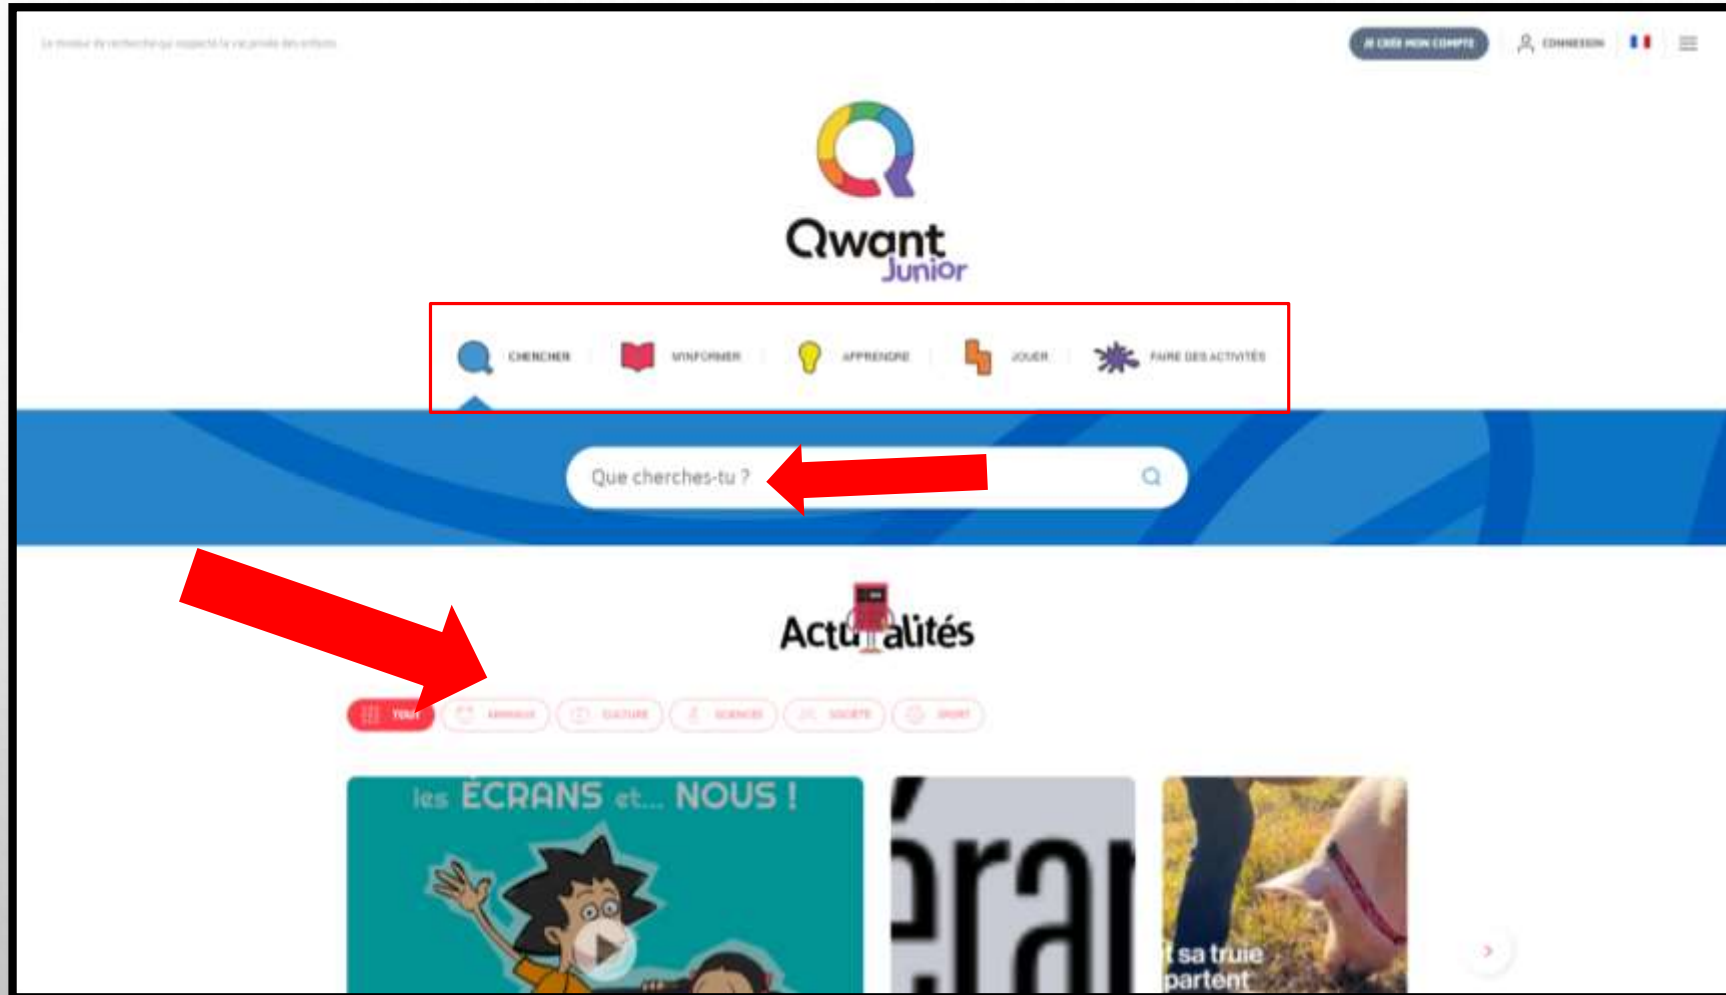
Le moteur de recherche qui respecte la vie privée des enfants

JE CRÉE MON COMPTE

CONNEXION

Qwant Junior

CHERCHER

S'INFORMER

APPRENDRE

JOUER

FAIRE DES ACTIVITÉS

Que cherches-tu ?

Actualités

TOUT

ANIMAUX

CULTURE

SCIENCES

SOCIÉTÉ

SPORT

les ÉCRANS et... NOUS !

éra

t sa truie partent